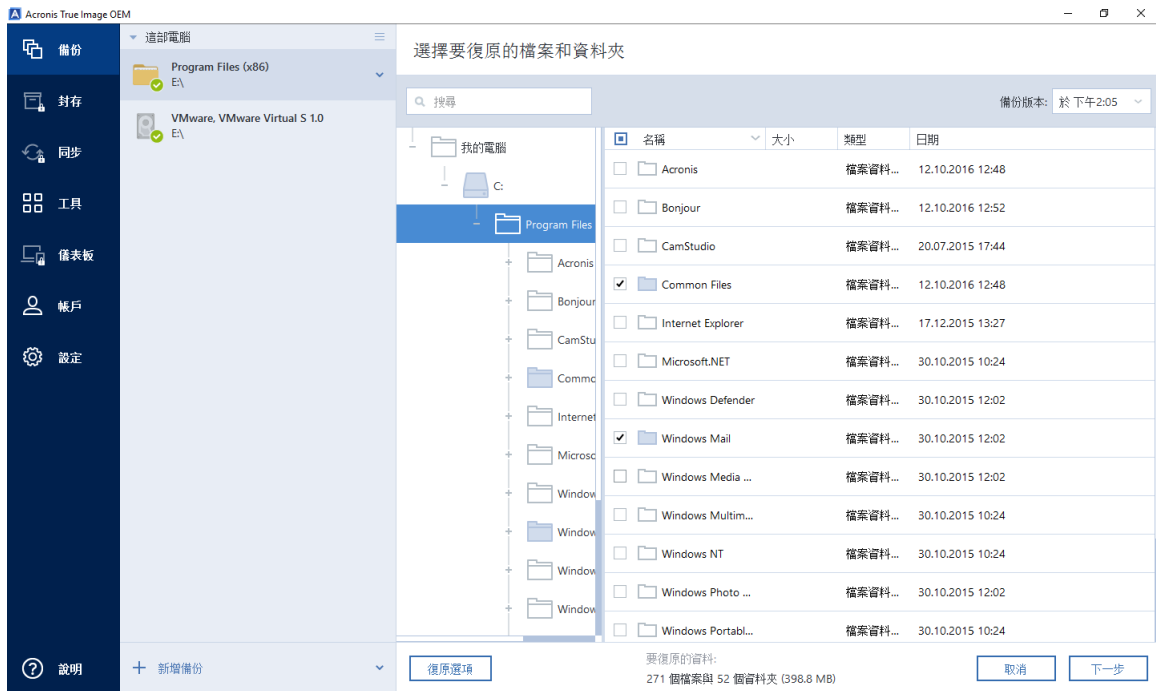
Acronis True Image OEM

備份
封存
同步
工具
儀表板
帳戶
設定
說明

這部電腦
Program Files (x86)
E:\
VMware, VMware Virtual S 1.0
E:\
新增備份

選擇要復原的檔案和資料夾

搜尋
備份版本: 於 下午2:05

我的電腦
C:
Program Files
Acronis
Bonjour
CamStu
Commo
Internet
Microsc
Window
Window
Window
Window

| | 名稱 | 大小 | 類型 | 日期 |
|---|---|---|---|---|
| | Acronis | | 檔案資料... | 12.10.2016 12:48 |
| | Bonjour | | 檔案資料... | 12.10.2016 12:52 |
| | CamStudio | | 檔案資料... | 20.07.2015 17:44 |
| ✓ | Common Files | | 檔案資料... | 12.10.2016 12:48 |
| | Internet Explorer | | 檔案資料... | 17.12.2015 13:27 |
| | Microsoft.NET | | 檔案資料... | 30.10.2015 10:24 |
| | Windows Defender | | 檔案資料... | 30.10.2015 12:02 |
| ✓ | Windows Mail | | 檔案資料... | 30.10.2015 12:02 |
| | Windows Media ... | | 檔案資料... | 30.10.2015 12:02 |
| | Windows Multim... | | 檔案資料... | 30.10.2015 10:24 |
| | Windows NT | | 檔案資料... | 30.10.2015 10:24 |
| | Windows Photo ... | | 檔案資料... | 30.10.2015 12:02 |
| | Windows Portabl... | | 檔案資料... | 30.10.2015 10:24 |

復原選項
要復原的資料:
271 個檔案與 52 個資料夾 (398.8 MB)
取消
下一步